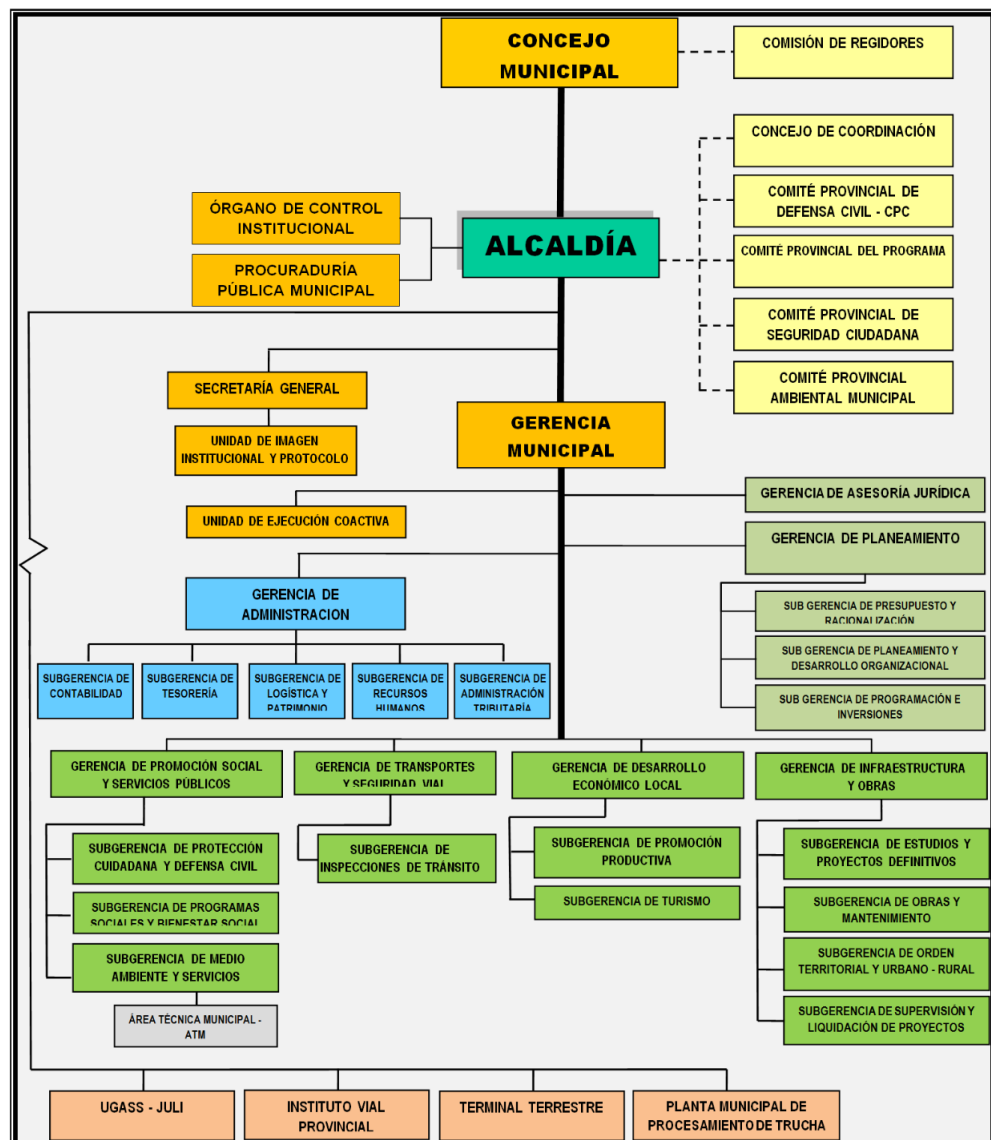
CONCEJO MUNICIPAL

COMISIÓN DE REGIDORES

CONCEJO DE COORDINACIÓN

COMITÉ PROVINCIAL DE DEFENSA CIVIL - CPC

COMITÉ PROVINCIAL DEL PROGRAMA

COMITÉ PROVINCIAL DE SEGURIDAD CIUDADANA

COMITÉ PROVINCIAL AMBIENTAL MUNICIPAL

ÓRGANO DE CONTROL INSTITUCIONAL

PROCURADURÍA PÚBLICA MUNICIPAL

ALCALDÍA

SECRETARÍA GENERAL

UNIDAD DE IMAGEN INSTITUCIONAL Y PROTOCOLO

GERENCIA MUNICIPAL

UNIDAD DE EJECUCIÓN COACTIVA

GERENCIA DE ASESORÍA JURÍDICA

GERENCIA DE PLANEAMIENTO

SUB GERENCIA DE PRESUPUESTO Y RACIONALIZACIÓN

SUB GERENCIA DE PLANEAMIENTO Y DESARROLLO ORGANIZACIONAL

SUB GERENCIA DE PROGRAMACIÓN E INVERSIONES

GERENCIA DE ADMINISTRACION

SUBGERENCIA DE CONTABILIDAD

SUBGERENCIA DE TESORERÍA

SUBGERENCIA DE LOGÍSTICA Y PATRIMONIO

SUBGERENCIA DE RECURSOS HUMANOS

SUBGERENCIA DE ADMINISTRACIÓN TRIBUTARIA

GERENCIA DE PROMOCIÓN SOCIAL Y SERVICIOS PÚBLICOS

GERENCIA DE TRANSPORTES Y SEGURIDAD VIAL

GERENCIA DE DESARROLLO ECONÓMICO LOCAL

GERENCIA DE INFRAESTRUCTURA Y OBRAS

SUBGERENCIA DE PROTECCIÓN CUIDADANA Y DEFENSA CIVIL

SUBGERENCIA DE PROGRAMAS SOCIALES Y BIENESTAR SOCIAL

SUBGERENCIA DE MEDIO AMBIENTE Y SERVICIOS

ÁREA TÉCNICA MUNICIPAL - ATM

SUBGERENCIA DE INSPECCIONES DE TRÁNSITO

SUBGERENCIA DE PROMOCIÓN PRODUCTIVA

SUBGERENCIA DE TURISMO

SUBGERENCIA DE ESTUDIOS Y PROYECTOS DEFINITIVOS

SUBGERENCIA DE OBRAS Y MANTENIMIENTO

SUBGERENCIA DE ORDEN TERRITORIAL Y URBANO - RURAL

SUBGERENCIA DE SUPERVISIÓN Y LIQUIDACIÓN DE PROYECTOS

UGASS - JULI

INSTITUTO VIAL PROVINCIAL

TERMINAL TERRESTRE

PLANTA MUNICIPAL DE PROCESAMIENTO DE TRUCHA